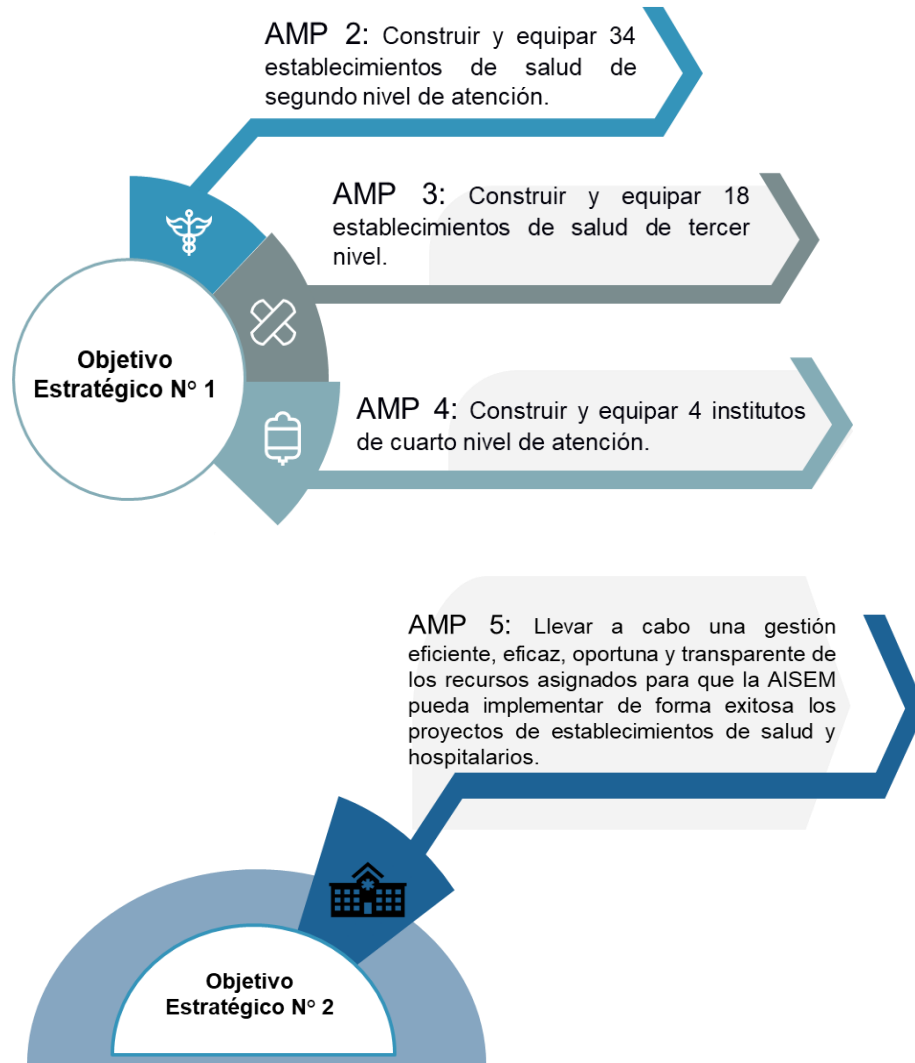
AMP 2: Construir y equipar 34 establecimientos de salud de segundo nivel de atención.

AMP 3: Construir y equipar 18 establecimientos de salud de tercer nivel.

Objetivo Estratégico N° 1

AMP 4: Construir y equipar 4 institutos de cuarto nivel de atención.

AMP 5: Llevar a cabo una gestión eficiente, eficaz, oportuna y transparente de los recursos asignados para que la AISEM pueda implementar de forma exitosa los proyectos de establecimientos de salud y hospitalarios.

Objetivo Estratégico N° 2